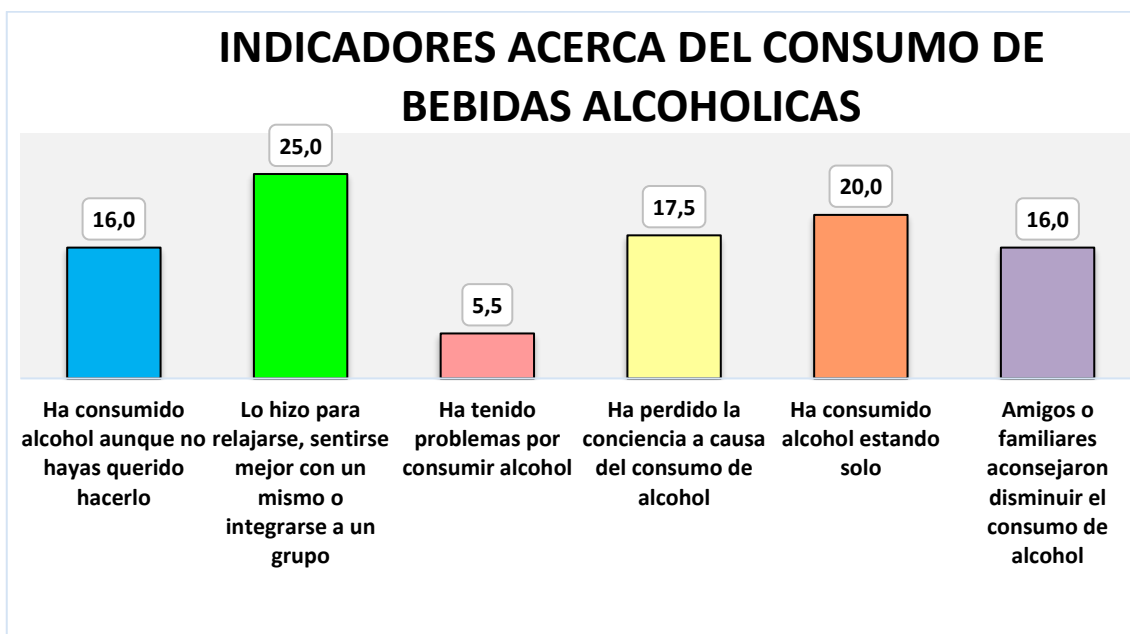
INDICADORES ACERCA DEL CONSUMO DE BEBIDAS ALCOHOLICAS

16,0

25,0

5,5

17,5

20,0

16,0

Ha consumido alcohol aunque no hayas querido hacerlo

Lo hizo para relajarse, sentirse mejor con un mismo o integrarse a un grupo

Ha tenido problemas por consumir alcohol

Ha perdido la conciencia a causa del consumo de alcohol

Ha consumido alcohol estando solo

Amigos o familiares aconsejaron disminuir el consumo de alcohol